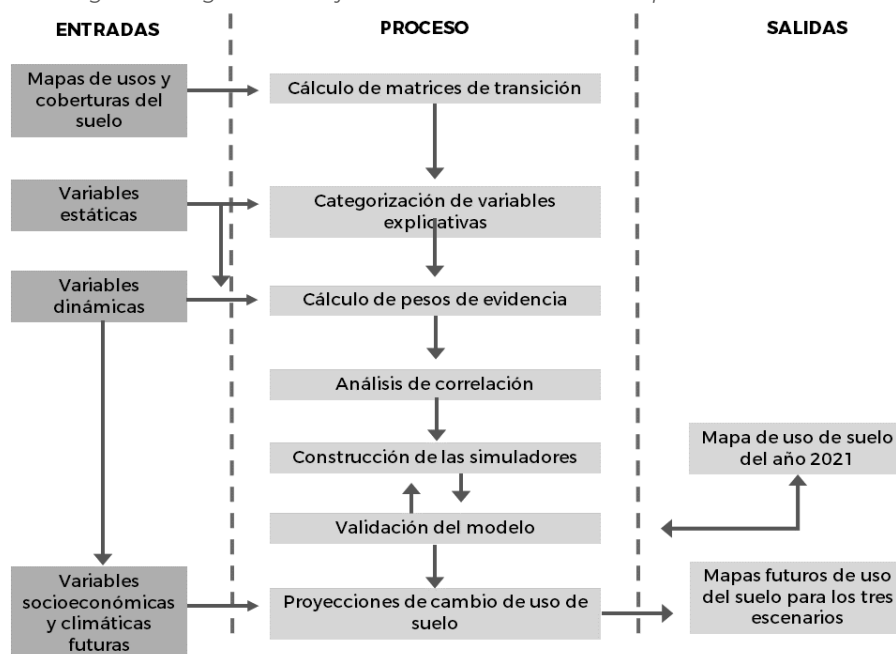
ENTRADAS

PROCESO

SALIDAS

Mapas de usos y coberturas del suelo

Cálculo de matrices de transición

Variables estáticas

Categorización de variables explicativas

Variables dinámicas

Cálculo de pesos de evidencia

Análisis de correlación

Construcción de las simuladores

Mapa de uso de suelo del año 2021

Validación del modelo

Variables socioeconómicas y climáticas futuras

Proyecciones de cambio de uso de suelo

Mapas futuros de uso del suelo para los tres escenarios